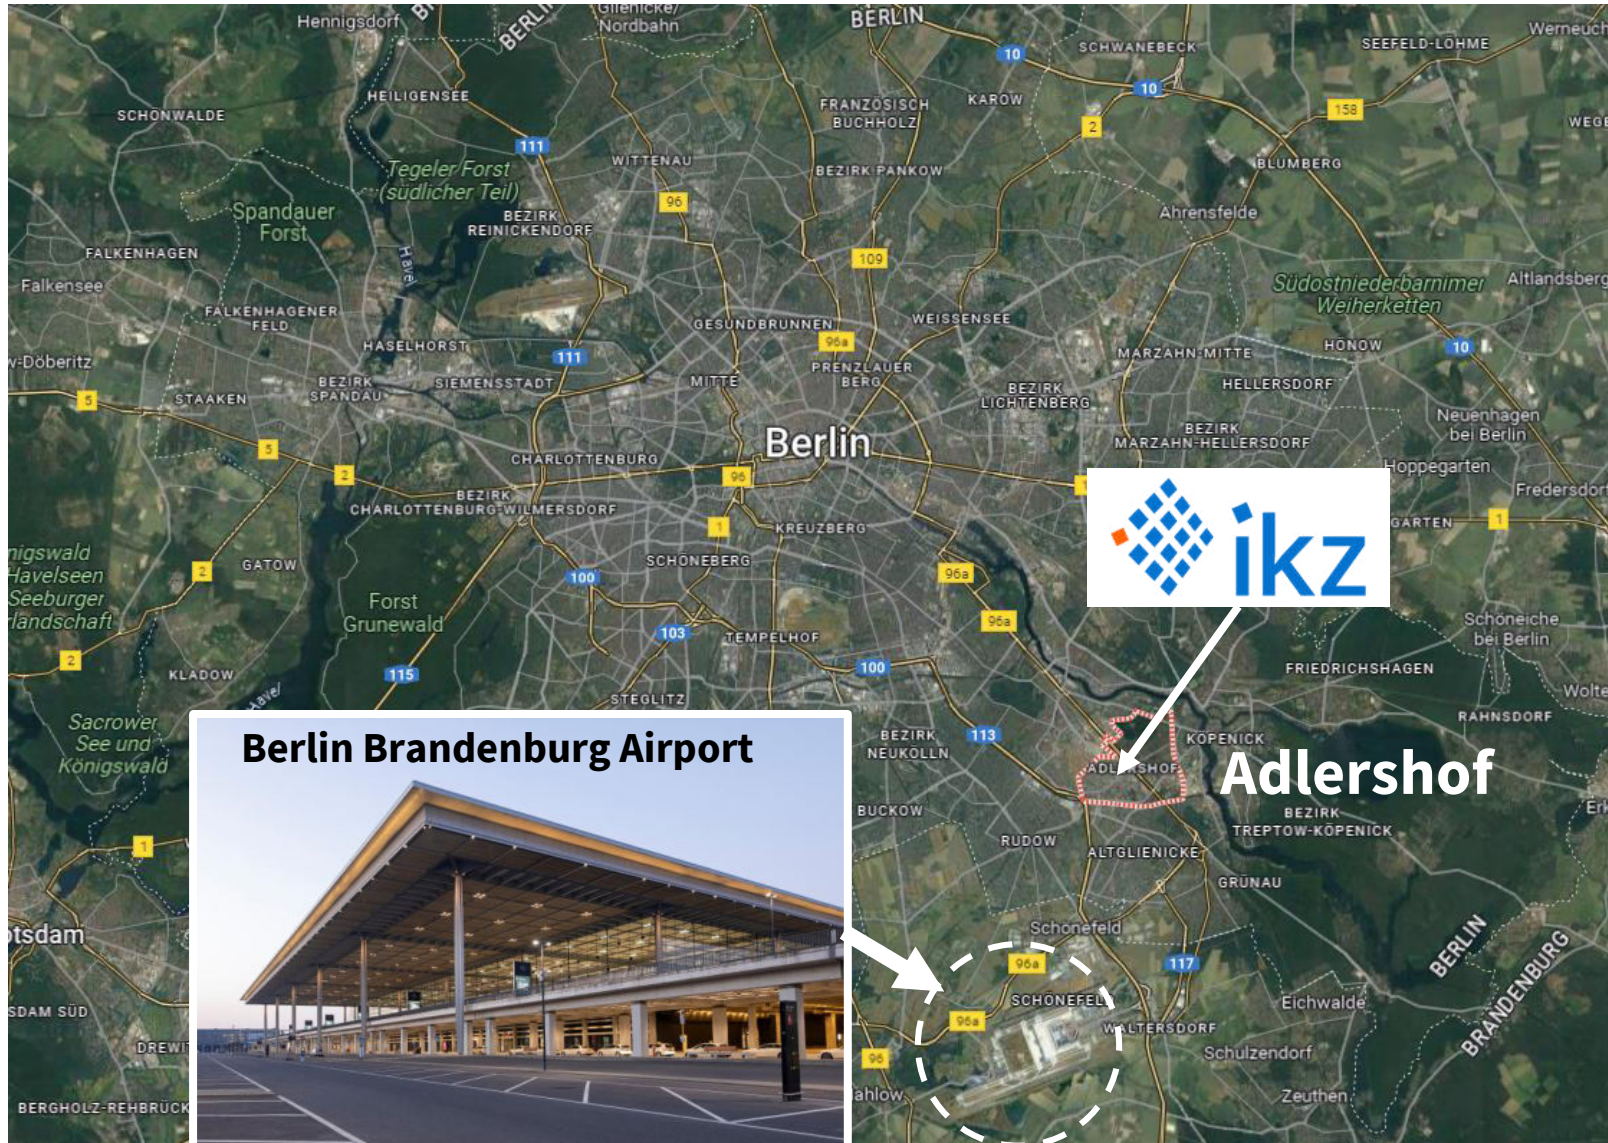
Hennigsdorf
BERLIN
Glienicke/ Nordbahn
BERLIN
SCHWANEBECK
SEEFELD-LÖHME
Werneuch
SCHÖNWALDE
HEILIGENSEE
FRANZÖSISCH BUCHHOLZ
KAROW
10
10
158
WEGE
111
2
Tegeler Forst (südlicher Teil)
WITTENAU
BEZIRK PANKOW
BLUMBERG
Spandauer Forst
96
BEZIRK REINICKENDORF
Ahrensfelde
Havel
FALKENHAGEN
109
Falkensee
Südostniederbarnimer Weiherketten
Altlandsberg
FALKENHAGENER FELD
GESUNDBRUNNEN
WEISSENSEE
HASELHORST
96a
MARZAHN-MITTE
HONOW
10
-Döberitz
111
PRENZLAUER BERG
BEZIRK SPANDAU
SIEMENSSTADT
MITTE
BEZIRK LICHTENBERG
HELLERSDORF
5
STAAKEN
Neuenhagen bei Berlin
Berlin
BEZIRK MARZAHN-HELLERSDORF
5
CHARLOTTENBURG
Hoppegarten
2
96
BEZIRK CHARLOTTENBURG-WILMERSDORF
Fredersdorf
ikz
GARTEN
1
1
KREUZBERG
nigswald Havelseen Seeburger landschaft
2
GATOW
SCHÖNEBERG
96a
100
Forst Grunewald
96a
Schöneiche bei Berlin
2
103
TEMPELHOF
FRIEDRICHSHAGEN
KLADOW
100
115
Wolte
Havel
STEGLITZ
RAHNSDORF
Sacrower See und Königswald
Berlin Brandenburg Airport
BEZIRK NEUKÖLLN
113
KÖPENICK
ADLERSHOF
Adlershof
BEZIRK TREPTOW-KÖPENICK
Erk
BUCKOW
1
RUDOW
ALTGLIENICKE
GRÜNAU
tsdam
Schönefeld
117
BERLIN
96a
BRANDENBURG
SCHÖNEFELD
Eichwalde
SDAM SÜD
96a
WALTERSDORF
DREWI
Schulzendorf
96
ahlow
BERGHOLZ-REHBRÜCK
Zeuthen